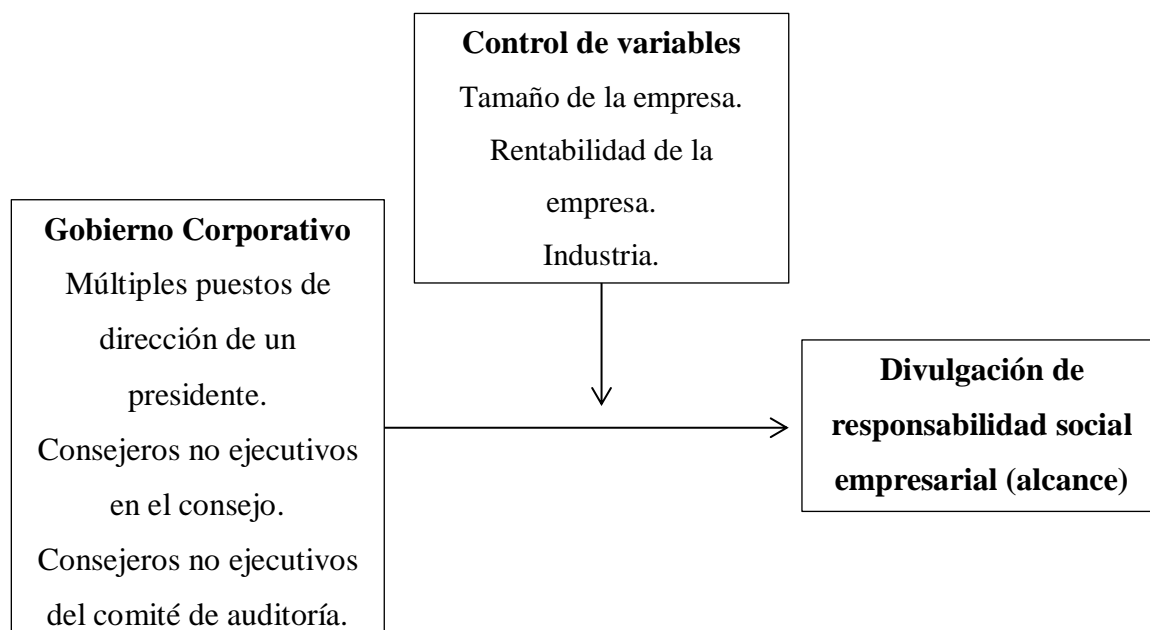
**Control de variables**
Tamaño de la empresa.
Rentabilidad de la empresa.
Industria.

**Gobierno Corporativo**
Múltiples puestos de dirección de un presidente.
Consejeros no ejecutivos en el consejo.
Consejeros no ejecutivos del comité de auditoría.

**Divulgación de responsabilidad social empresarial (alcance)**